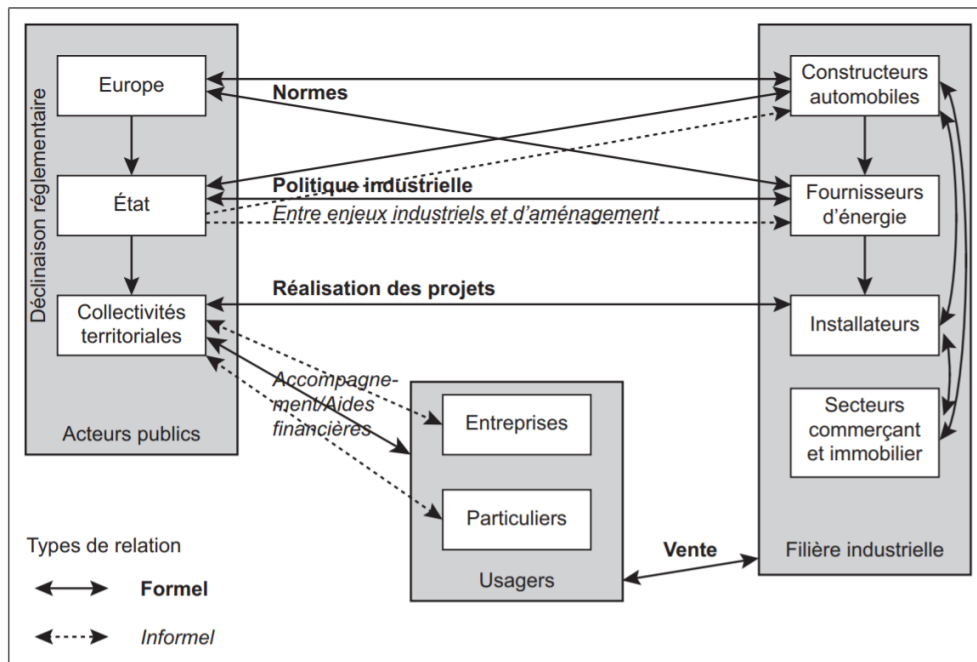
Déclinaison réglementaire

Europe

État

Collectivités territoriales

Acteurs publics

Normes

Politique industrielle

Entre enjeux industriels et d'aménagement

Réalisation des projets

Accompagnement/Aides financières

Constructeurs automobiles

Fournisseurs d'énergie

Installateurs

Secteurs commerçant et immobilier

Filière industrielle

Entreprises

Particuliers

Usagers

Vente

Types de relation

Formel

Informel